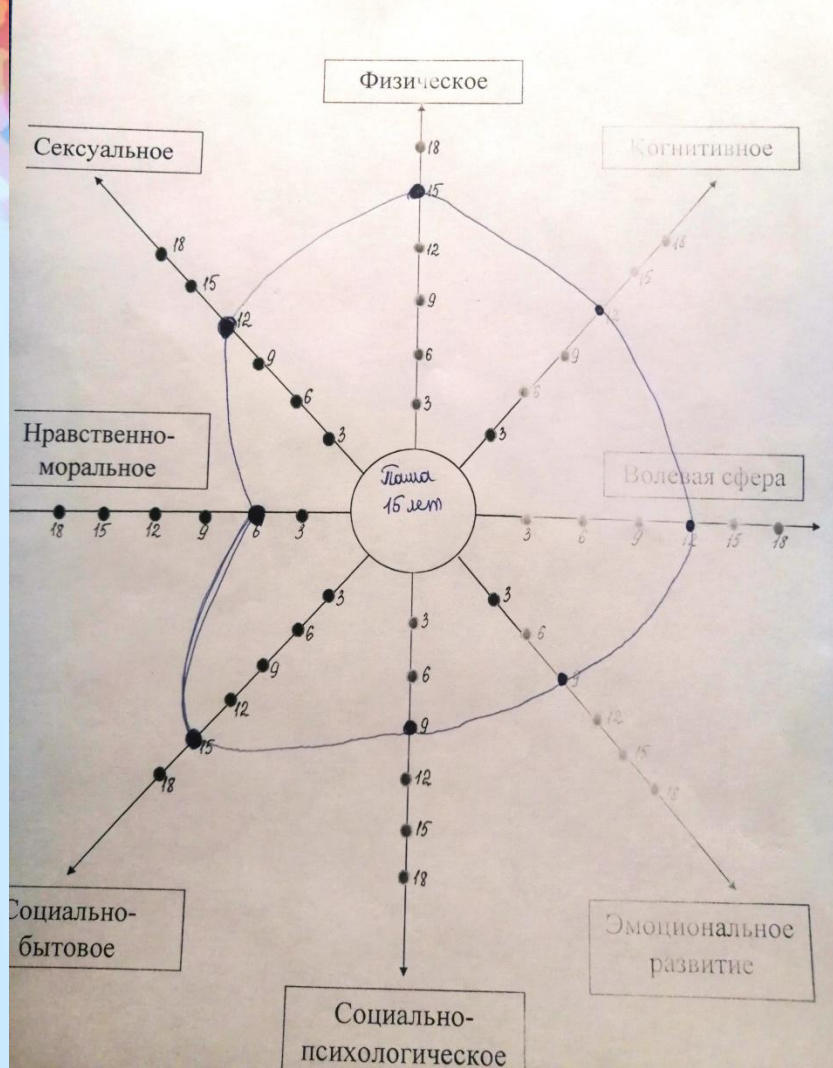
Физическое

Сексуальное

Когнитивное

Нравственно-моральное

Волевая сфера

Паша 15 лет

Социально-бытовое

Эмоциональное развитие

Социально-психологическое

18
15
12
9
6
3

18
15
12
9
6
3

18
15
12
9
6
3

18 15 12 9 6 3

3 6 9 12 15 18

3
6
9
12
15
18

3
6
9
12
15
18

3
6
9
12
15
18